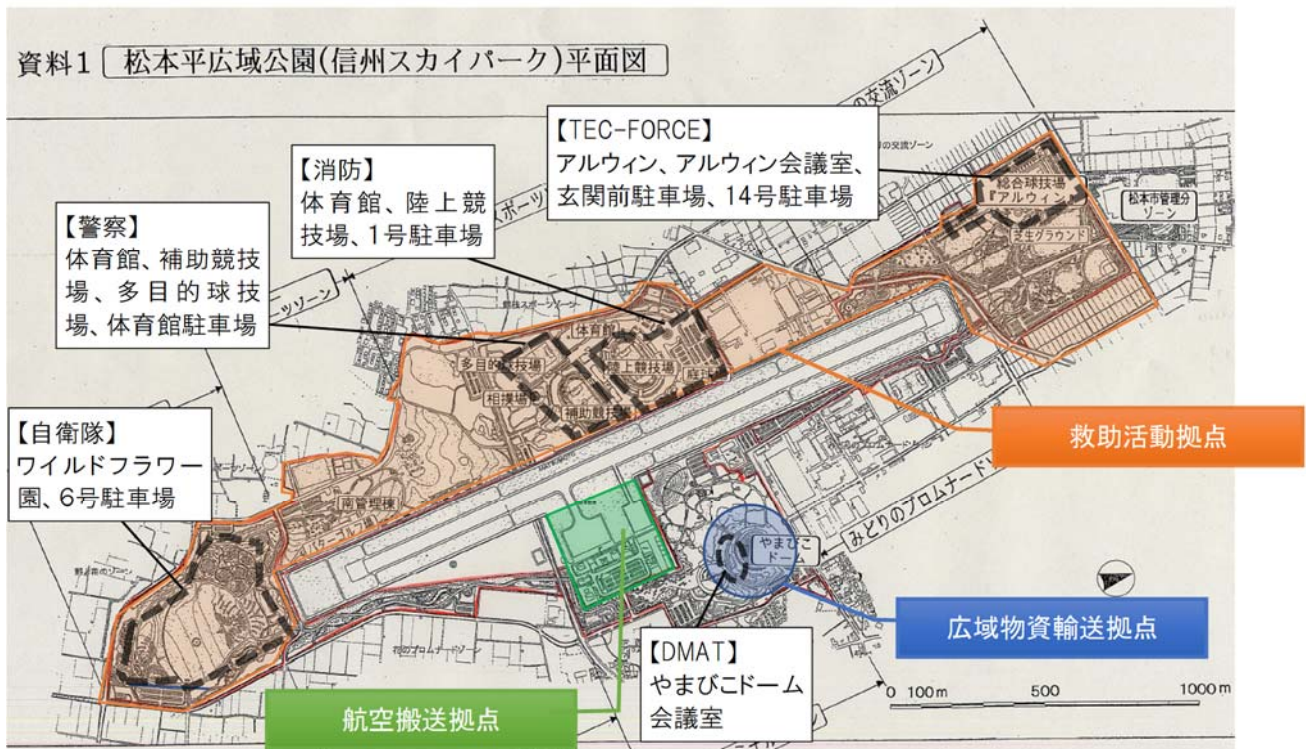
資料1 松本平広域公園(信州スカイパーク)平面図

【TEC-FORCE】
アルウィン、アルウィン会議室、玄関前駐車場、14号駐車場

【消防】
体育館、陸上競技場、1号駐車場

【警察】
体育館、補助競技場、多目的球技場、体育館駐車場

【自衛隊】
ワイルドフラワー園、6号駐車場

救助活動拠点

広域物資輸送拠点

【DMAT】
やまびこドーム会議室

航空搬送拠点

総合球技場 アルウィン
松本市管理分ゾーン
芝生グラウンド
体育館
多目的球技場
陸上競技場
相撲場
補助競技場
南管理棟
やまびこドーム
みどりのプロムナード
交流ゾーン
スポーツゾーン

0 100m 500 1000m